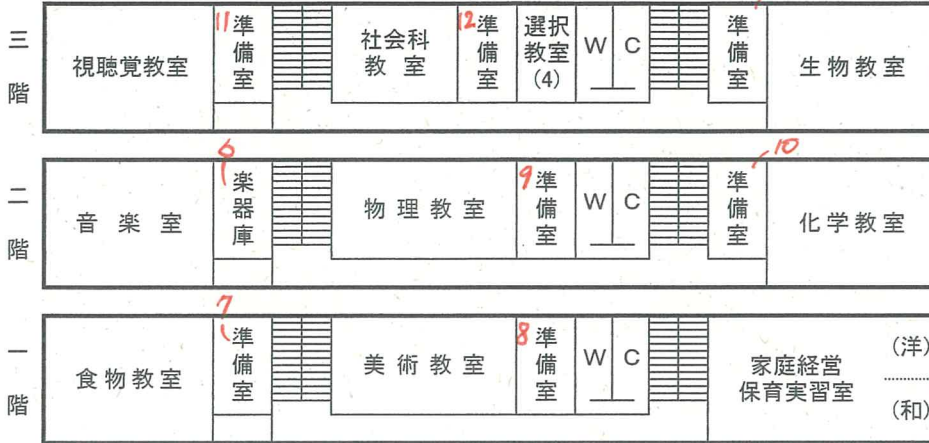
三階

視聴覚教室

11 準備室

社会科教室

12 準備室

選択教室(4)

W C

準備室

生物教室

二階

音楽室

6 楽器庫

物理教室

9 準備室

W C

10 準備室

化学教室

一階

食物教室

7 準備室

美術教室

8 準備室

W C

家庭経営保育実習室

(洋)

(和)